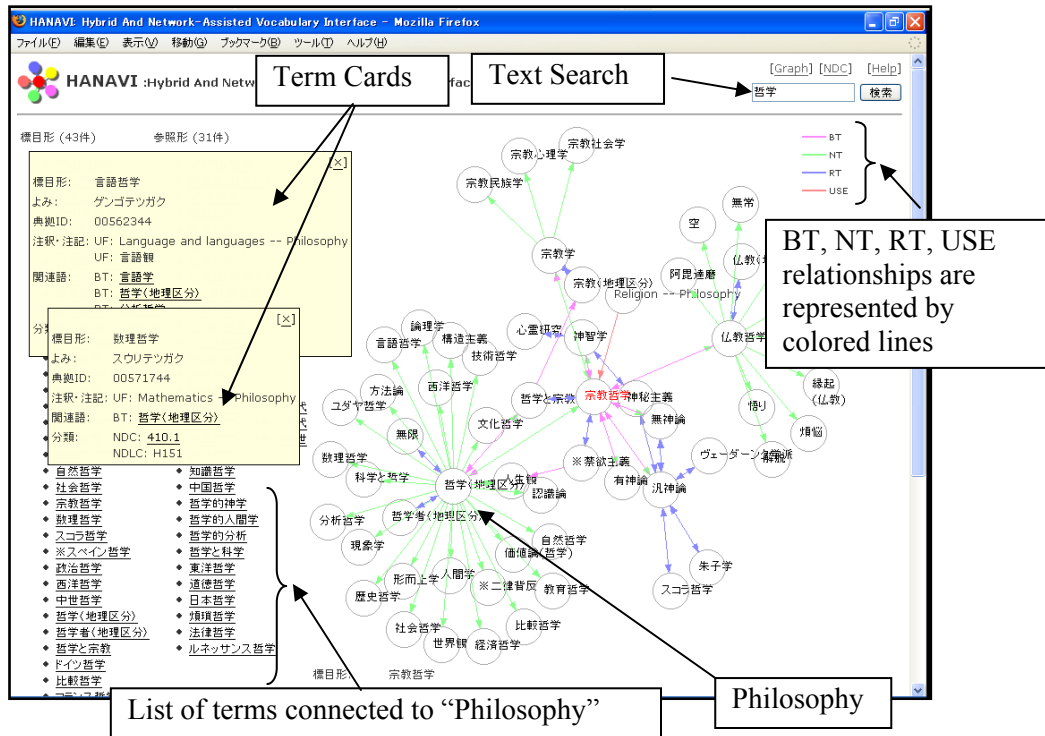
HANAVI: Hybrid And Network-Assisted Vocabulary Interface - Mozilla Firefox

ファイル(F) 編集(E) 表示(V) 移動(G) ブックマーク(B) ツール(T) ヘルプ(H)

HANAVI :Hybrid And Netw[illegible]fac

Term Cards

Text Search

[Graph] [NDC] [Help]

哲学 検索

標目形 (43件) 参照形 (31件)

[×]
標目形: 言語哲学
よみ: ゲンゴテツガク
典拠ID: 00562344
注釈・注記: UF: Language and languages -- Philosophy
UF: 言語観
関連語: BT: 言語学
BT: 哲学(地理区分)

[×]
標目形: 数理哲学
よみ: スウリテツガク
典拠ID: 00571744
注釈・注記: UF: Mathematics -- Philosophy
関連語: BT: 哲学(地理区分)
分類: NDC: 410.1
NDLC: H151

- 自然哲学
- 社会哲学
- 宗教哲学
- 数理哲学
- スコラ哲学
- ※スペイン哲学
- 政治哲学
- 西洋哲学
- 中世哲学
- 哲学(地理区分)
- 哲学者(地理区分)
- 哲学と宗教
- ドイツ哲学
- 比較哲学

- 知識哲学
- 中国哲学
- 哲学的神学
- 哲学的人間学
- 哲学的分析
- 哲学と科学
- 東洋哲学
- 道徳哲学
- 日本哲学
- 頻瑣哲学
- 法律哲学
- ルネッサンス哲学

BT
NT
RT
USE

BT, NT, RT, USE relationships are represented by colored lines

宗教心理学 宗教社会学 宗教民族学 宗教学 宗教(地理区分) Religion -- Philosophy 阿毘達磨 空 無常 仏教 仏教哲学 縁起(仏教) 悟り 煩悩 論理学 構造主義 言語哲学 技術哲学 心霊研究 神智学 西洋哲学 方法論 ユダヤ哲学 哲学と宗教 宗教哲学 神秘主義 無神論 文化哲学 無限 ※禁欲主義 有神論 ヴェーダーンタ学派 汎神論 数理哲学 科学と哲学 人生観 哲学(地理区分) 認識論 分析哲学 哲学者(地理区分) 自然哲学 現象学 価値論(哲学) 人間学 形而上学 ※二律背反 教育哲学 歴史哲学 朱子学 スコラ哲学 社会哲学 比較哲学 世界観 経済哲学

標目形 宗教哲学

List of terms connected to "Philosophy"

Philosophy